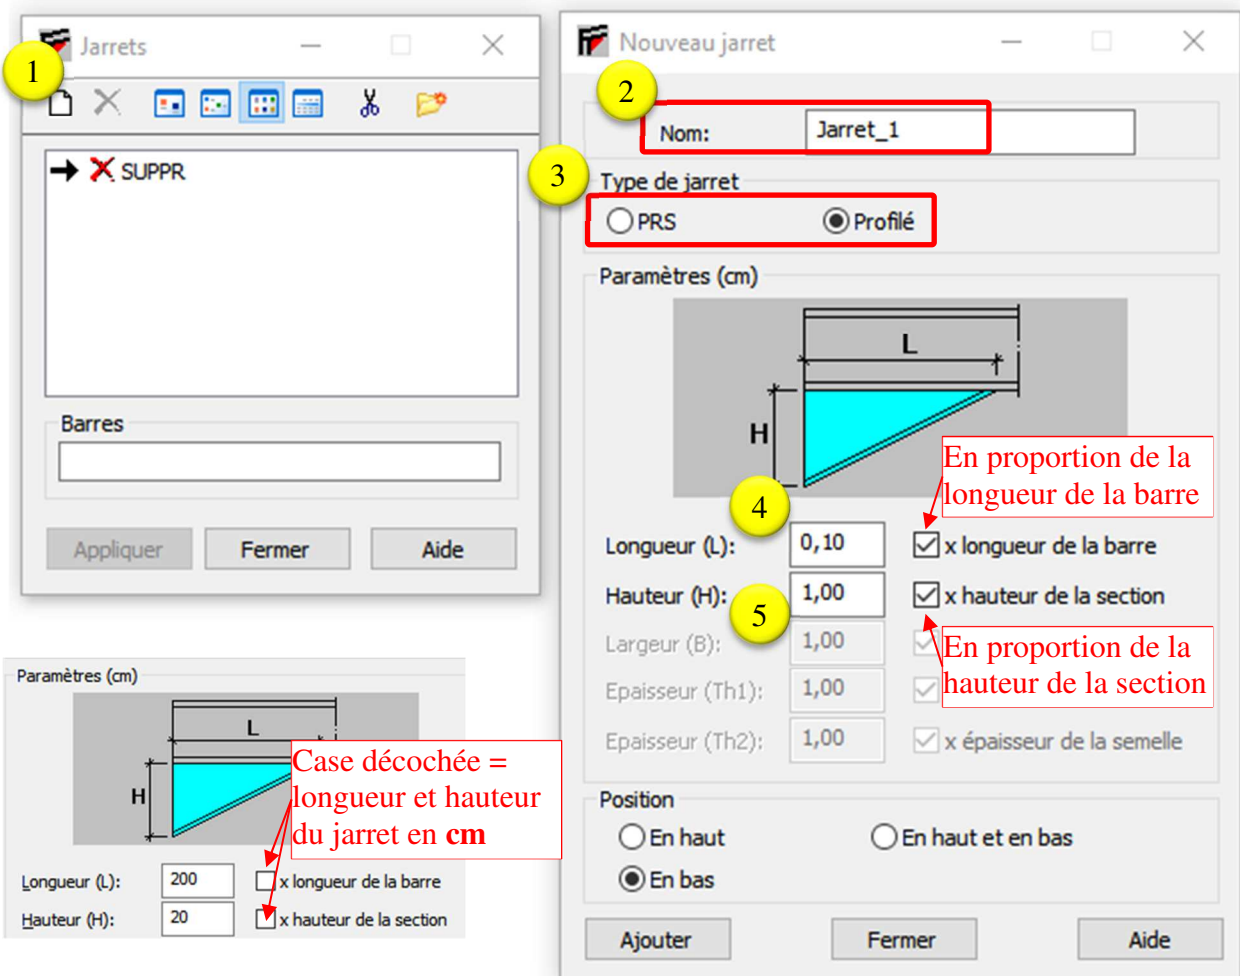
Jarrets

1

SUPPR

Barres

Appliquer | Fermer | Aide

Paramètres (cm)

L

H

Case décochée = longueur et hauteur du jarret en **cm**

Longueur (L): 200 x longueur de la barre

Hauteur (H): 20 x hauteur de la section

Nouveau jarret

2

Nom: Jarret_1

3

Type de jarret

PRS Profilé

Paramètres (cm)

L

H

En proportion de la longueur de la barre

4

Longueur (L): 0,10 x longueur de la barre

Hauteur (H): 1,00 x hauteur de la section

5

Largeur (B): 1,00

En proportion de la hauteur de la section

Epaisseur (Th1): 1,00

Epaisseur (Th2): 1,00 x épaisseur de la semelle

Position

En haut En haut et en bas

En bas

Ajouter | Fermer | Aide